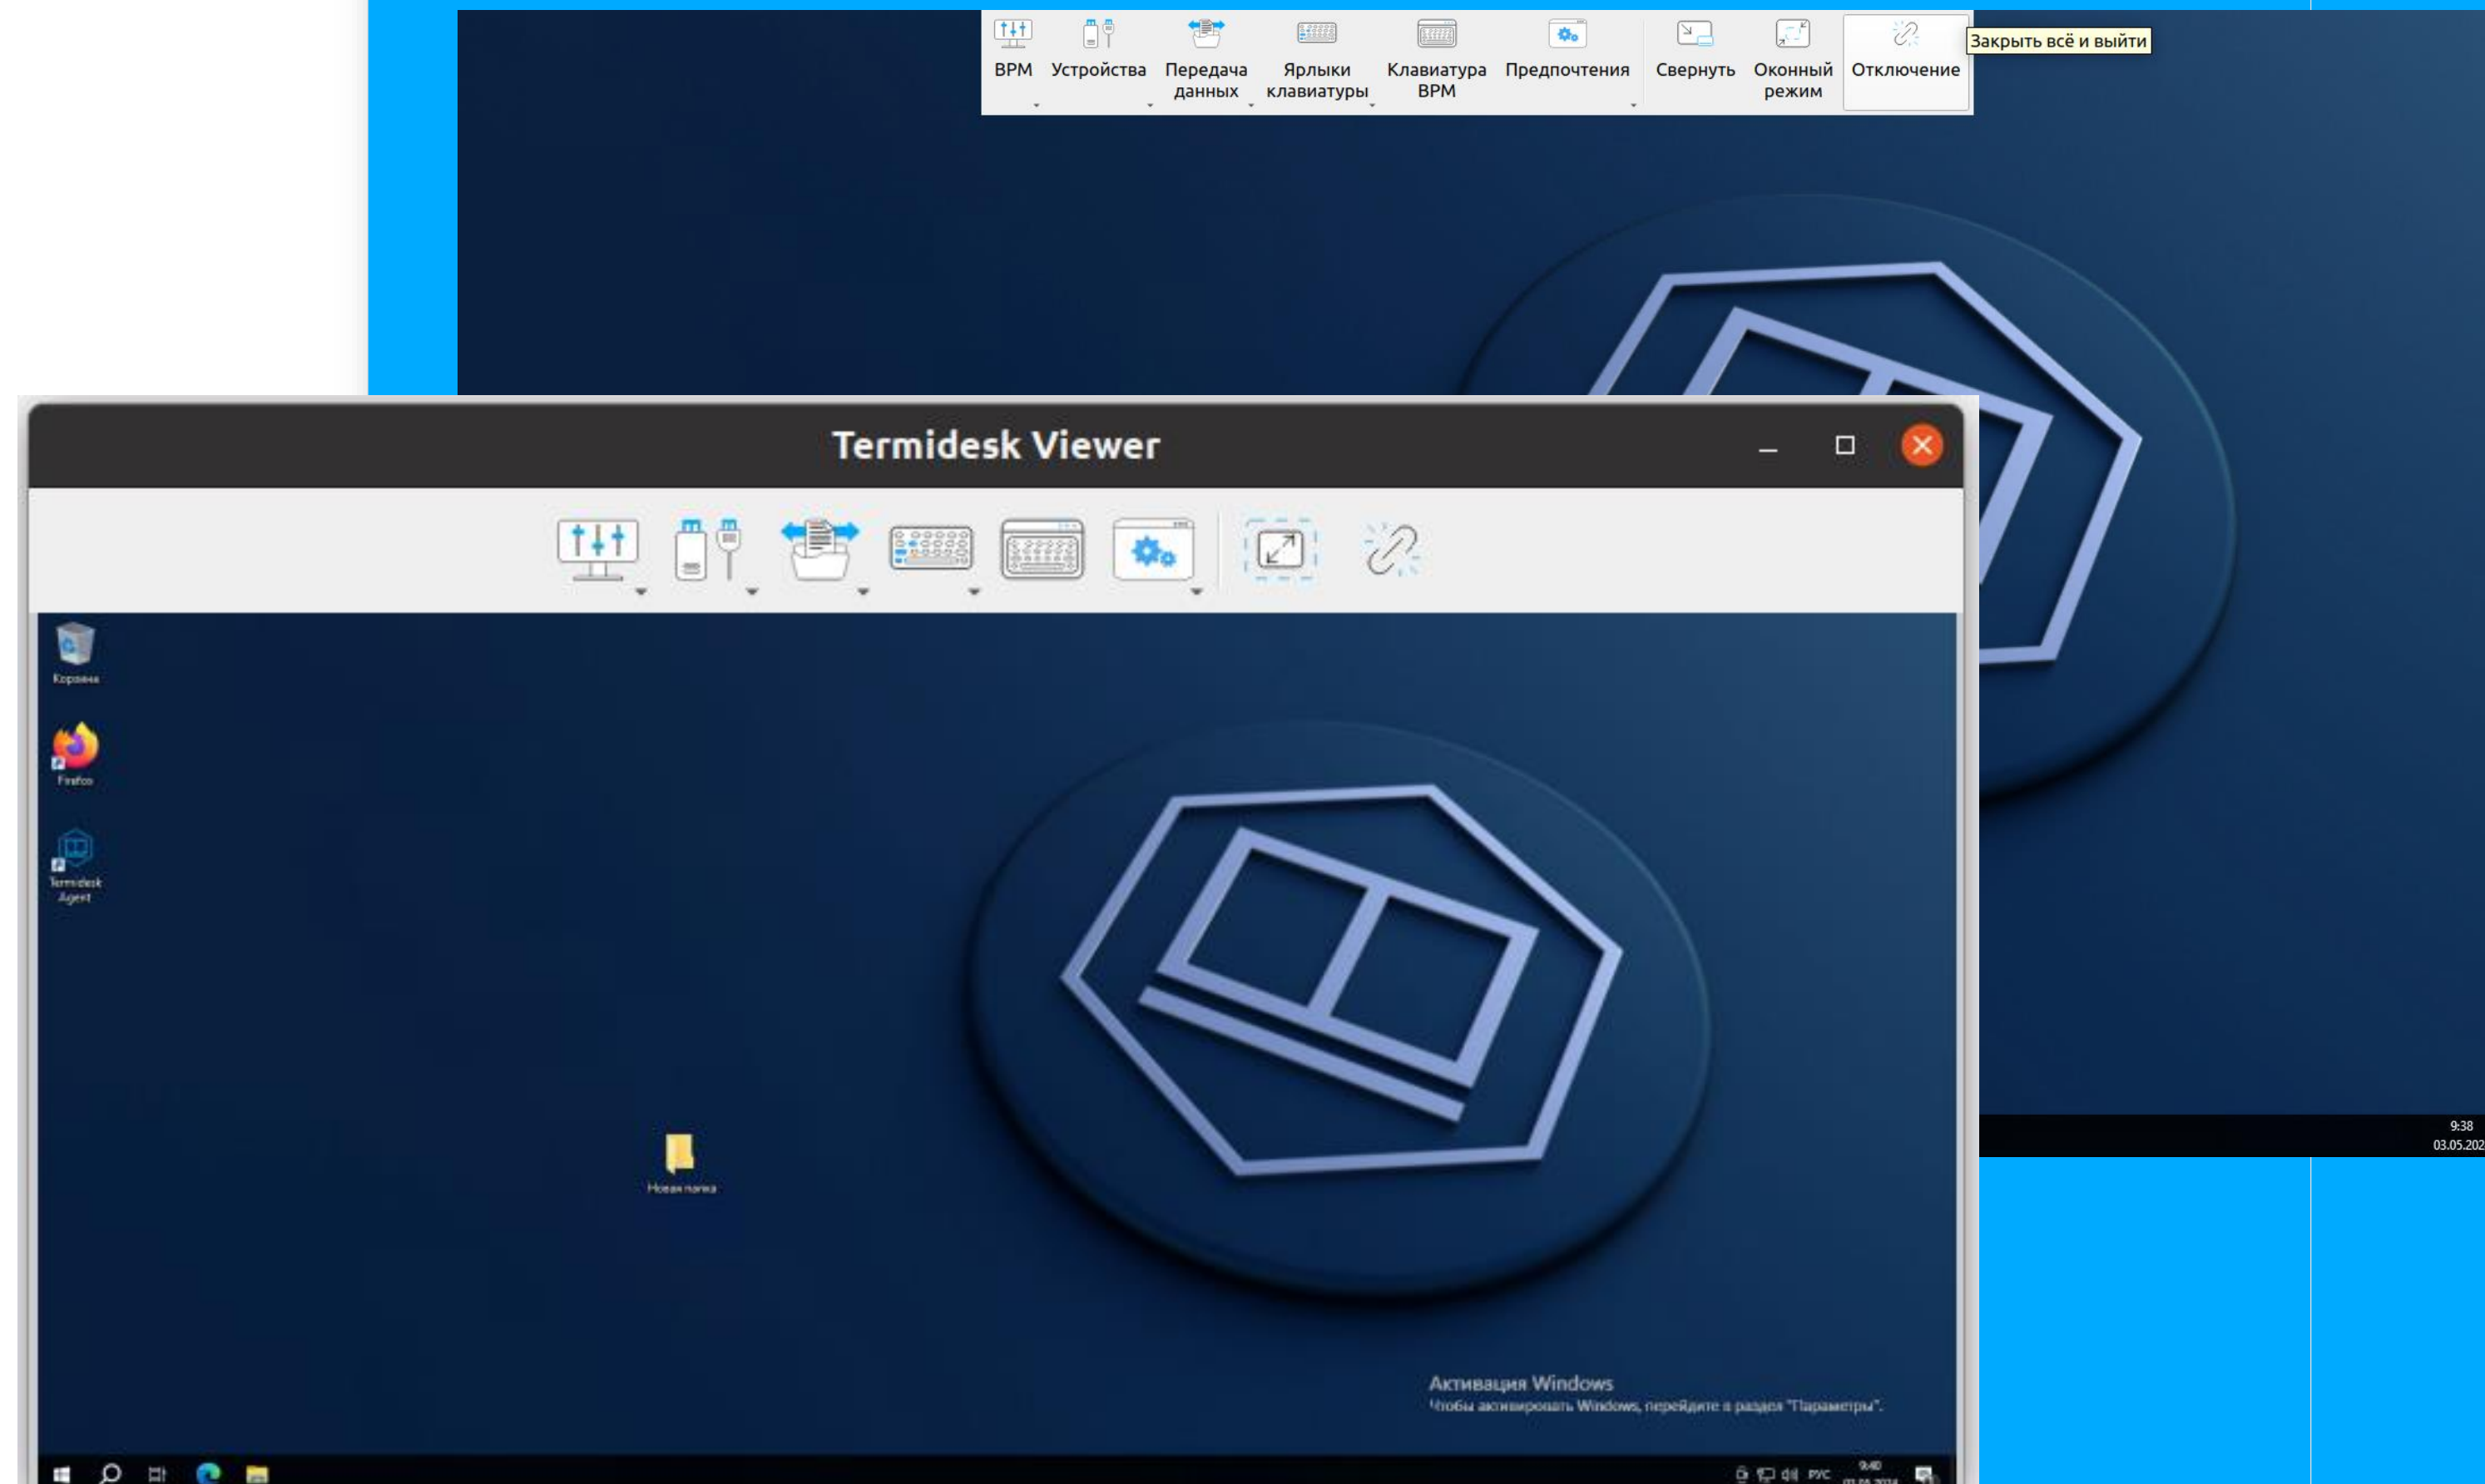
ВРМ Устройства Передача данных Ярлыки клавиатуры Клавиатура ВРМ Предпочтения Свернуть Оконный режим Отключение

Закрыть всё и выйти

Termidesk Viewer

Корзина

Firefox

Termidesk Agent

Новая папка

Активация Windows
Чтобы активировать Windows, перейдите в раздел "Параметры".

9:38
03.05.202

РУС 9:40
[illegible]